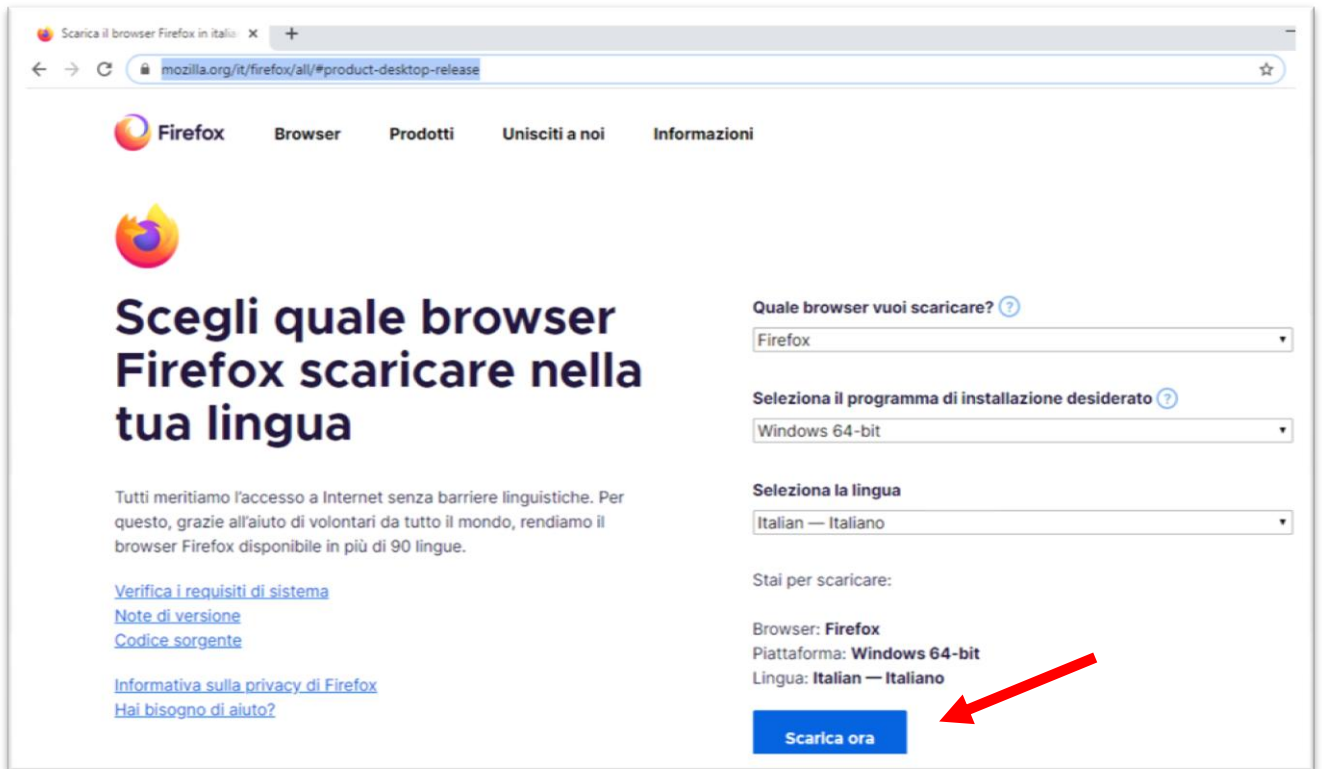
Scarica il browser Firefox in italia ×
+

mozilla.org/it/firefox/all/#product-desktop-release

Firefox
Browser
Prodotti
Unisciti a noi
Informazioni

Scegli quale browser Firefox scaricare nella tua lingua

Tutti meritiamo l'accesso a Internet senza barriere linguistiche. Per questo, grazie all'aiuto di volontari da tutto il mondo, rendiamo il browser Firefox disponibile in più di 90 lingue.

Verifica i requisiti di sistema
Note di versione
Codice sorgente

Informativa sulla privacy di Firefox
Hai bisogno di aiuto?

Quale browser vuoi scaricare? ?
Firefox

Seleziona il programma di installazione desiderato ?
Windows 64-bit

Seleziona la lingua
Italian — Italiano

Stai per scaricare:

Browser: Firefox
Piattaforma: Windows 64-bit
Lingua: Italian — Italiano

Scarica ora